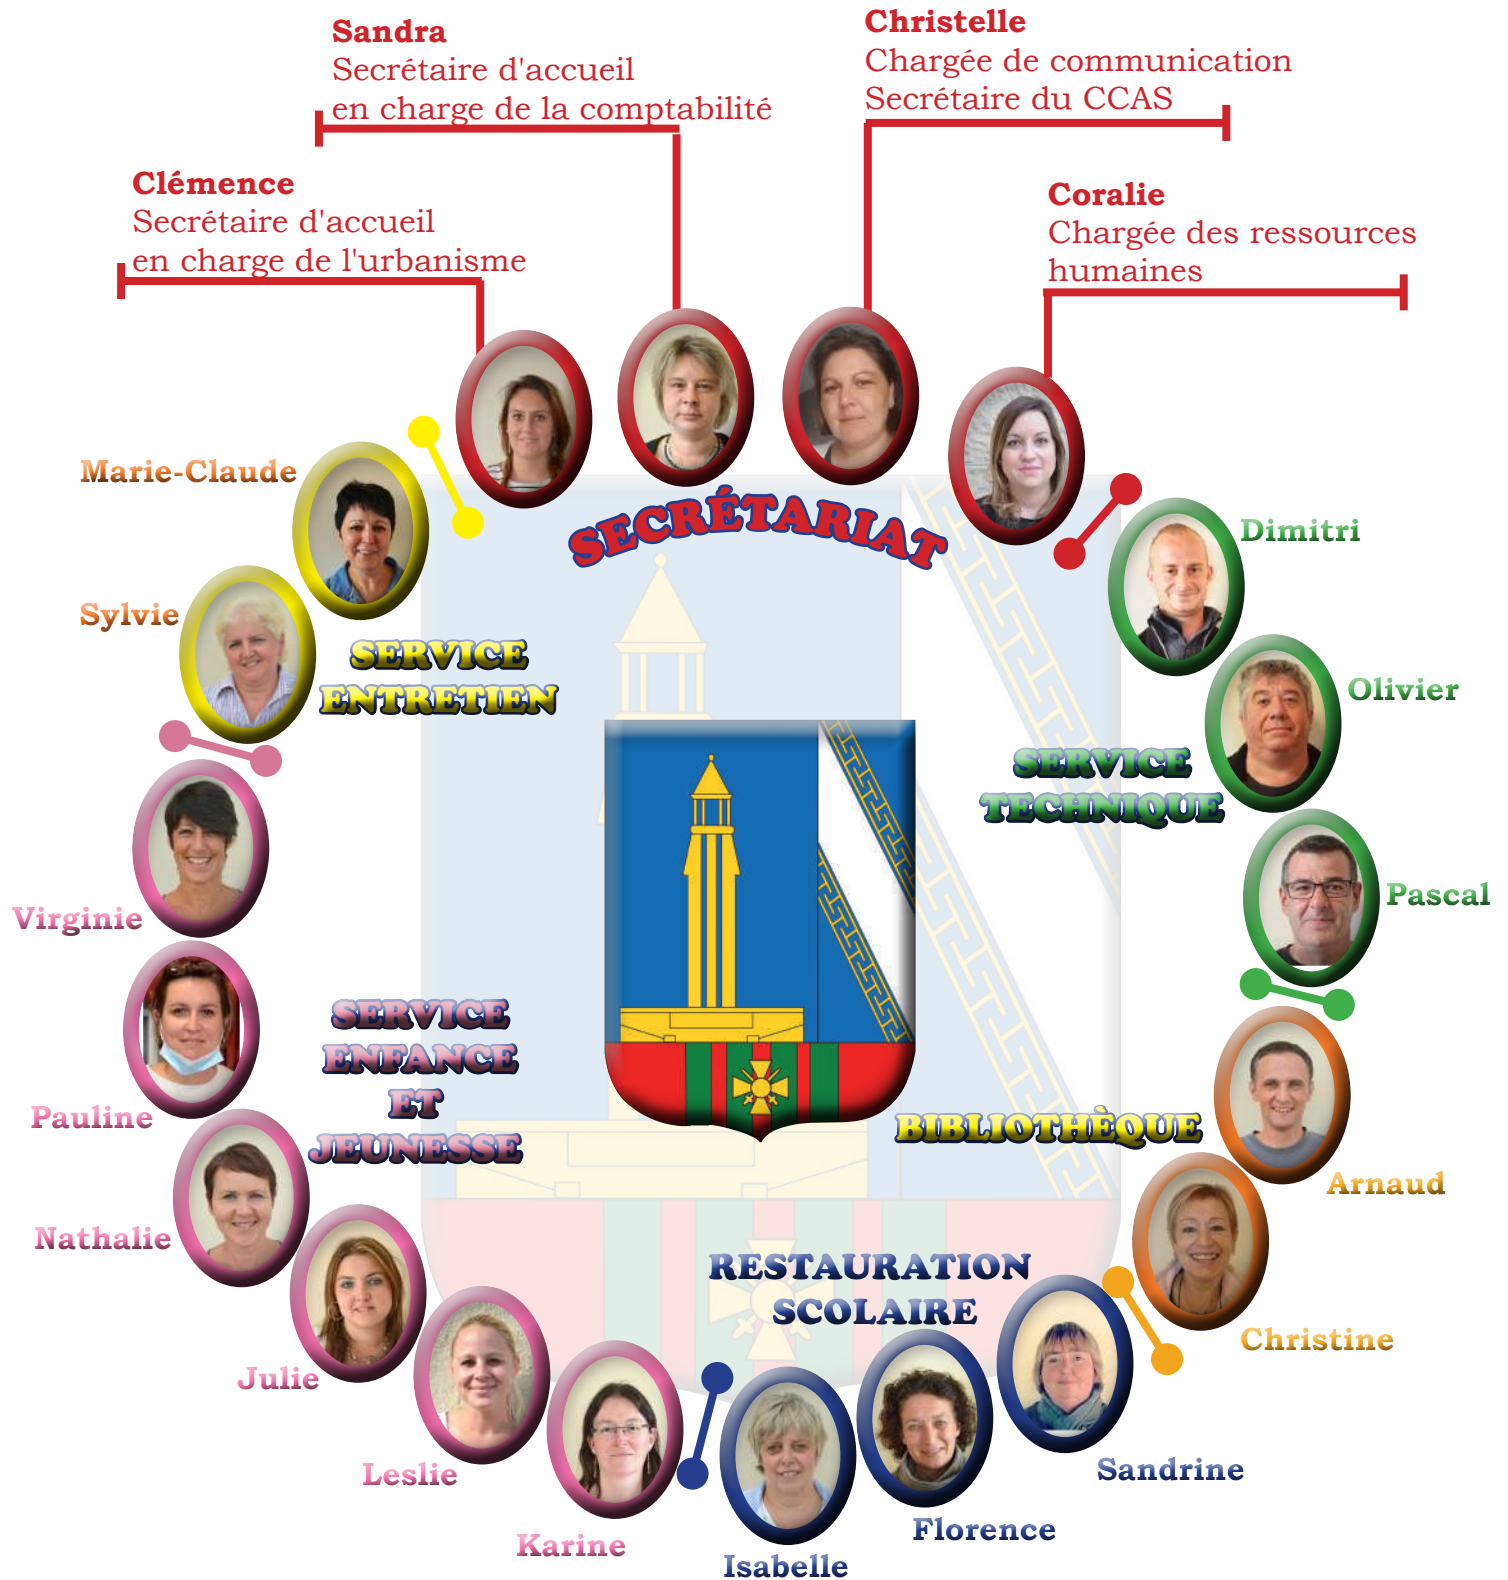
Sandra
Secrétaire d'accueil
en charge de la comptabilité

Christelle
Chargée de communication
Secrétaire du CCAS

Clémence
Secrétaire d'accueil
en charge de l'urbanisme

Coralie
Chargée des ressources humaines

SECRÉTARIAT

Marie-Claude

Sylvie

SERVICE ENTRETIEN

Dimitri

Olivier

SERVICE TECHNIQUE

Pascal

Virginie

Pauline

SERVICE ENFANCE ET JEUNESSE

BIBLIOTHÈQUE

Arnaud

Nathalie

RESTAURATION SCOLAIRE

Christine

Julie

Leslie

Karine

Isabelle

Florence

Sandrine